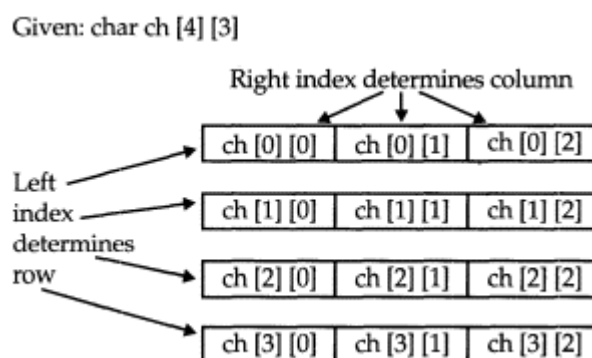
Given: char ch [4] [3]

Right index determines column

Left index determines row

| ch [0] [0] | ch [0] [1] | ch [0] [2] |
|---|---|---|
| ch [1] [0] | ch [1] [1] | ch [1] [2] |
| ch [2] [0] | ch [2] [1] | ch [2] [2] |
| ch [3] [0] | ch [3] [1] | ch [3] [2] |